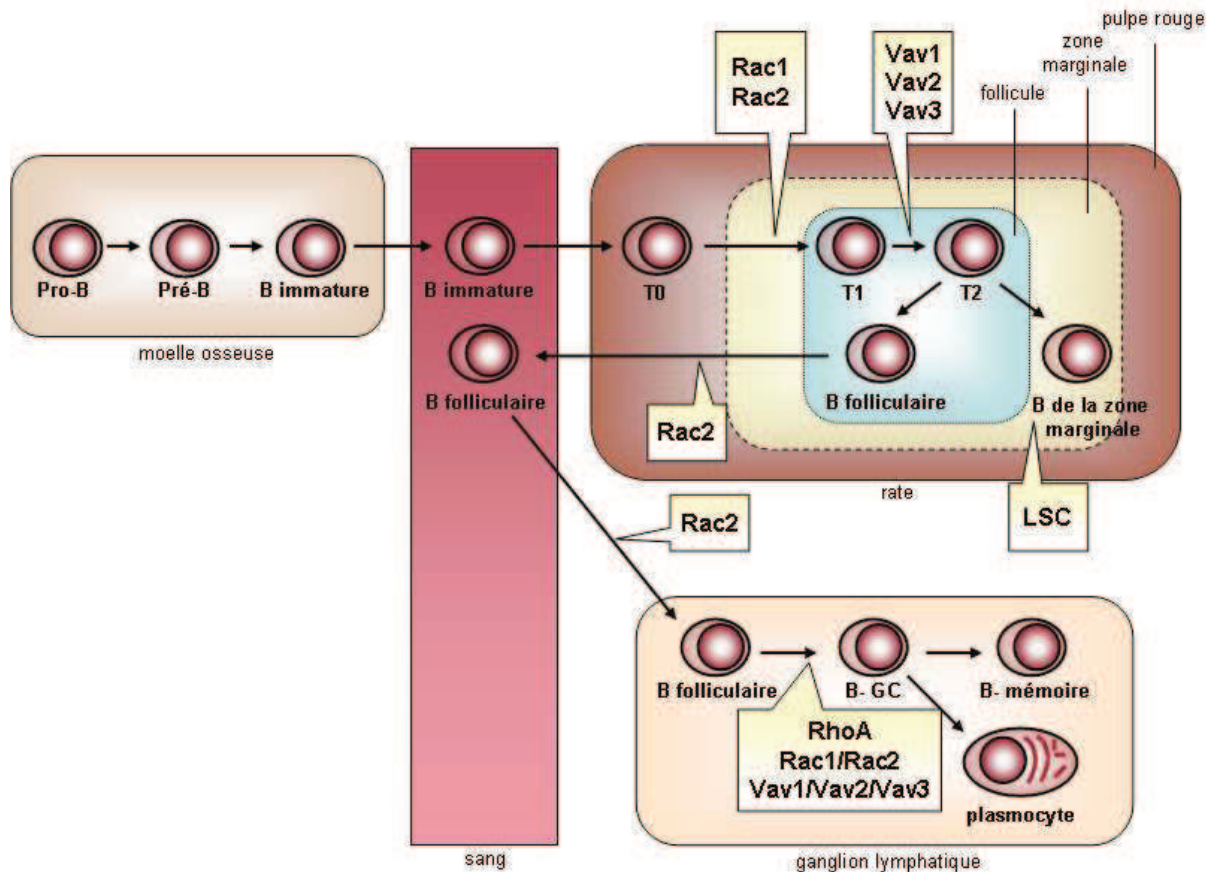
pulpe rouge

zone marginale

follicule

Rac1
Rac2

Vav1
Vav2
Vav3

Pro-B

Pré-B

B immature

moelle osseuse

B immature

B folliculaire

T0

T1

T2

B folliculaire

B de la zone marginale

Rac2

rate

LSC

Rac2

B folliculaire

B- GC

B- mémoire

RhoA
Rac1/Rac2
Vav1/Vav2/Vav3

plasmocyte

sang

ganglion lymphatique